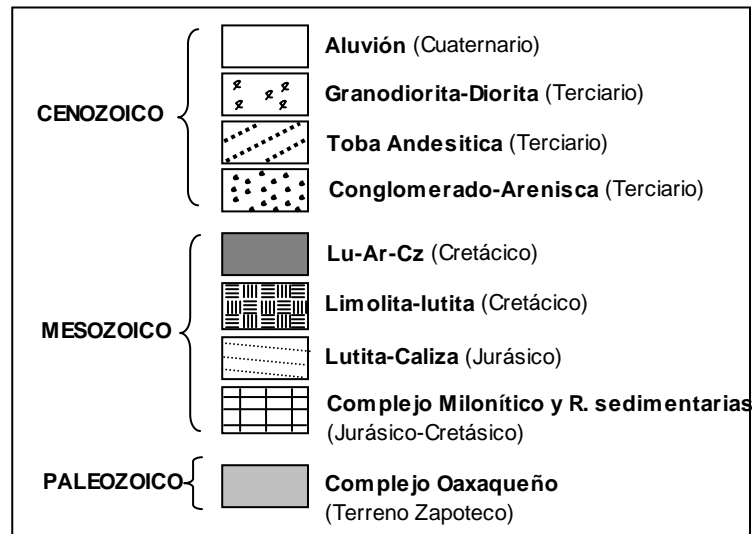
CENOZOICO

Aluvión (Cuaternario)

Granodiorita-Diorita (Terciario)

Toba Andesitica (Terciario)

Conglomerado-Arenisca (Terciario)

MESOZOICO

Lu-Ar-Cz (Cretácico)

Limolita-lutita (Cretácico)

Lutita-Caliza (Jurásico)

Complejo Milonítico y R. sedimentarias (Jurásico-Cretásico)

PALEOZOICO

Complejo Oaxaqueño (Terreno Zapoteco)